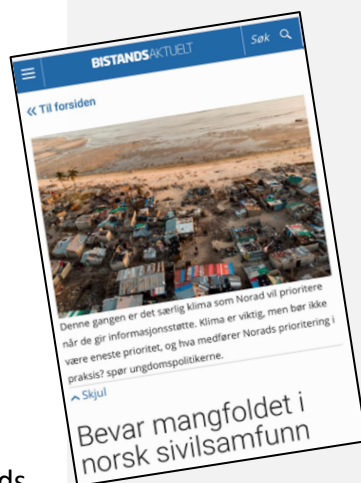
BISTANDSAKTUELT
Søk

« Til forsiden

Denne gangen er det særlig klima som Norad vil prioritere når de gir informasjonsstøtte. Klima er viktig, men bør ikke være eneste prioritet, og hva medfører Norads prioritering i praksis? spør ungdomspolitikerne.

^ Skjul

Bevar mangfoldet i norsk sivilsamfunn

ds